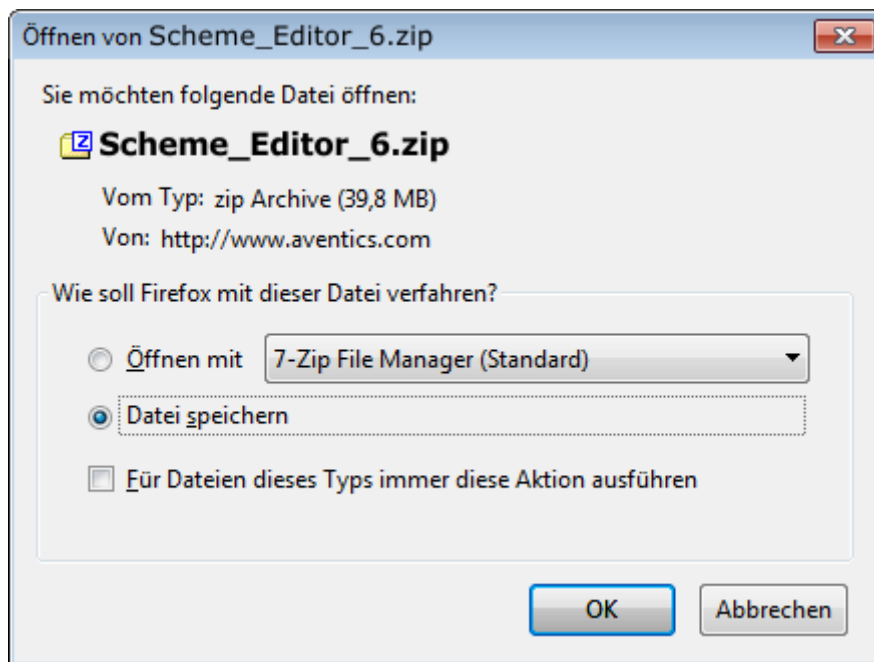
Öffnen von Scheme_Editor_6.zip

Sie möchten folgende Datei öffnen:

Scheme_Editor_6.zip

Vom Typ: zip Archive (39,8 MB)

Von: http://www.aventics.com

Wie soll Firefox mit dieser Datei verfahren?

Öffnen mit 7-Zip File Manager (Standard)

Datei speichern

Für Dateien dieses Typs immer diese Aktion ausführen

OK

Abbrechen